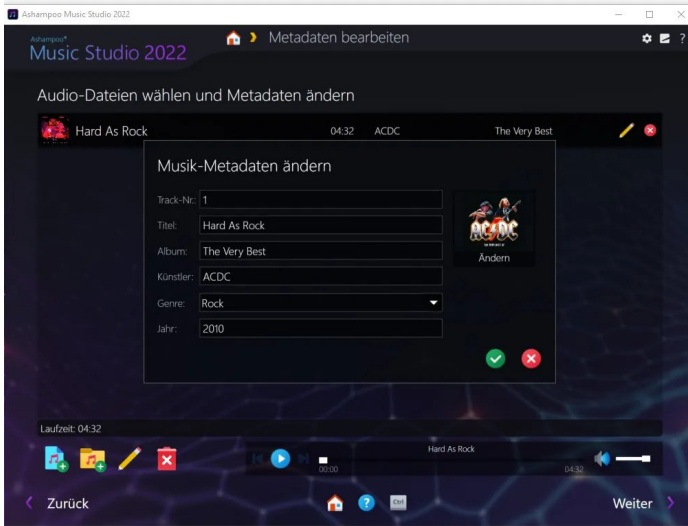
Ashampoo Music Studio 2022

Ashampoo®
Music Studio 2022

Metadaten bearbeiten

Audio-Dateien wählen und Metadaten ändern

Hard As Rock 04:32 ACDC The Very Best

Musik-Metadaten ändern

Track-Nr.: 1
Titel: Hard As Rock
Album: The Very Best
Künstler: ACDC
Genre: Rock
Jahr: 2010

AC/DC

Ändern

Laufzeit: 04:32

Hard As Rock
00:00 04:32

Zurück

Ctrl

Weiter